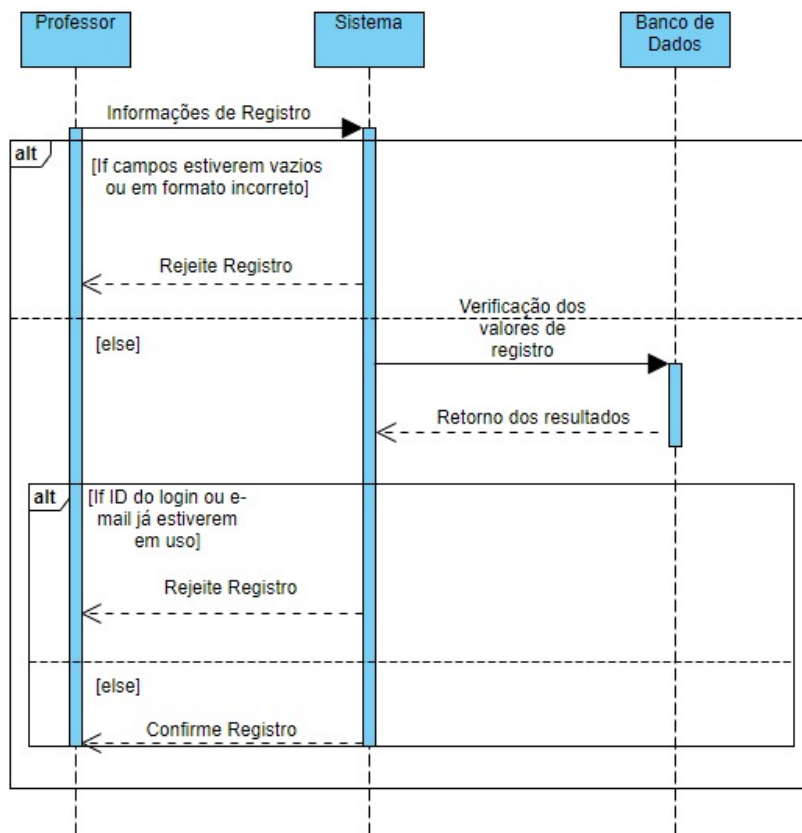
Professor

Sistema

Banco de Dados

Informações de Registro

alt

[If campos estiverem vazios ou em formato incorreto]

Rejeite Registro

Verificação dos valores de registro

[else]

Retorno dos resultados

alt

[If ID do login ou e-mail já estiverem em uso]

Rejeite Registro

[else]

Confirme Registro